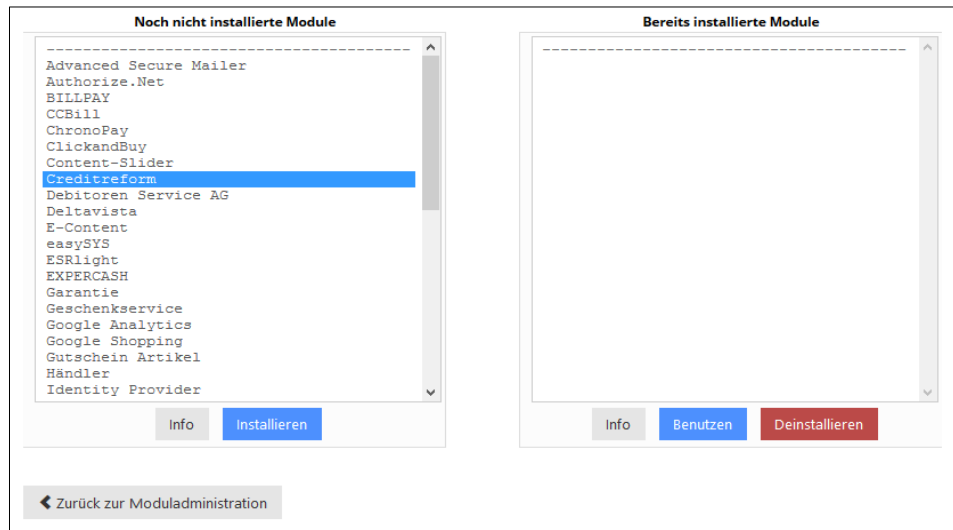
Noch nicht installierte Module

----------------------------------------
Advanced Secure Mailer
Authorize.Net
BILLPAY
CCBill
ChronoPay
ClickandBuy
Content-Slider
Creditreform
Debitoren Service AG
Deltavista
E-Content
easySYS
ESRlight
EXPERCASH
Garantie
Geschenkservice
Google Analytics
Google Shopping
Gutschein Artikel
Händler
Identity Provider

Info Installieren

Bereits installierte Module

----------------------------------------

Info Benutzen Deinstallieren

Zurück zur Moduladministration